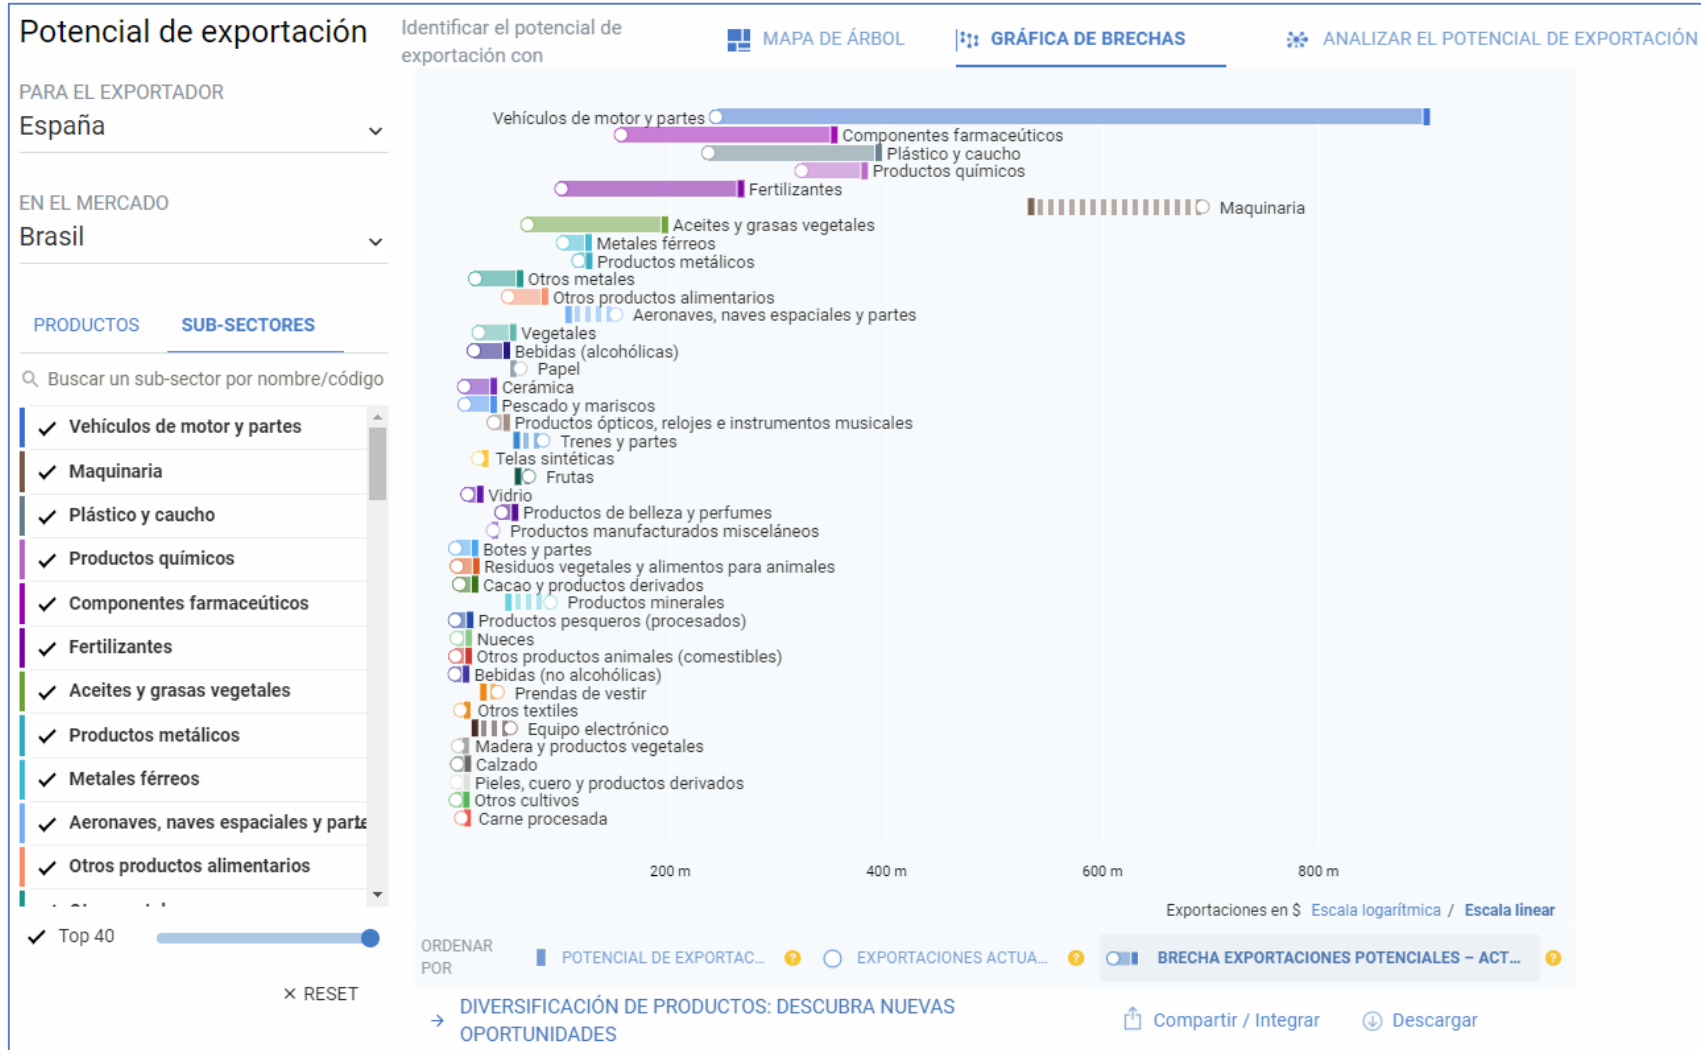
Potencial de exportación

PARA EL EXPORTADOR
España

EN EL MERCADO
Brasil

PRODUCTOS SUB-SECTORES

Buscar un sub-sector por nombre/código

Vehículos de motor y partes
Maquinaria
Plástico y caucho
Productos químicos
Componentes farmacéuticos
Fertilizantes
Aceites y grasas vegetales
Productos metálicos
Metales férreos
Aeronaves, naves espaciales y parte
Otros productos alimentarios

Top 40

× RESET

Identificar el potencial de exportación con

MAPA DE ÁRBOL GRÁFICA DE BRECHAS ANALIZAR EL POTENCIAL DE EXPORTACIÓN

Vehículos de motor y partes
Componentes farmacéuticos
Plástico y caucho
Productos químicos
Fertilizantes
Maquinaria
Aceites y grasas vegetales
Metales férreos
Productos metálicos
Otros metales
Otros productos alimentarios
Aeronaves, naves espaciales y partes
Vegetales
Bebidas (alcohólicas)
Papel
Cerámica
Pescado y mariscos
Productos ópticos, relojes e instrumentos musicales
Trenes y partes
Telas sintéticas
Frutas
Vidrio
Productos de belleza y perfumes
Productos manufacturados misceláneos
Botes y partes
Residuos vegetales y alimentos para animales
Cacao y productos derivados
Productos minerales
Productos pesqueros (procesados)
Nueces
Otros productos animales (comestibles)
Bebidas (no alcohólicas)
Prendas de vestir
Otros textiles
Equipo electrónico
Madera y productos vegetales
Calzado
Pieles, cuero y productos derivados
Otros cultivos
Carne procesada

200 m 400 m 600 m 800 m

Exportaciones en $ Escala logarítmica / Escala linear

ORDENAR POR POTENCIAL DE EXPORTAC... EXPORTACIONES ACTUA... BRECHA EXPORTACIONES POTENCIALES – ACT...

→ DIVERSIFICACIÓN DE PRODUCTOS: DESCUBRA NUEVAS OPORTUNIDADES

Compartir / Integrar Descargar